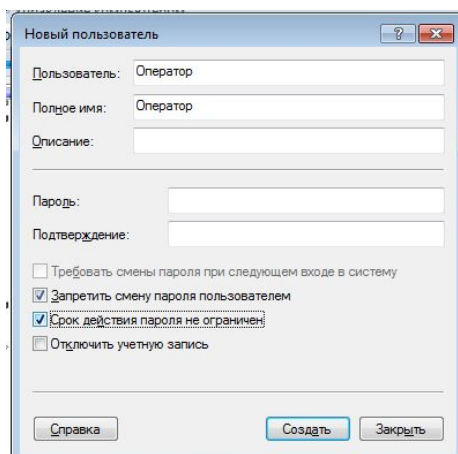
Новый пользователь

?

Пользователь: Оператор

Полное имя: Оператор

Описание:

Пароль:

Подтверждение:

Требовать смены пароля при следующем входе в систему

Запретить смену пароля пользователем

Срок действия пароля не ограничен

Отключить учетную запись

Справка

Создать

Закрыть